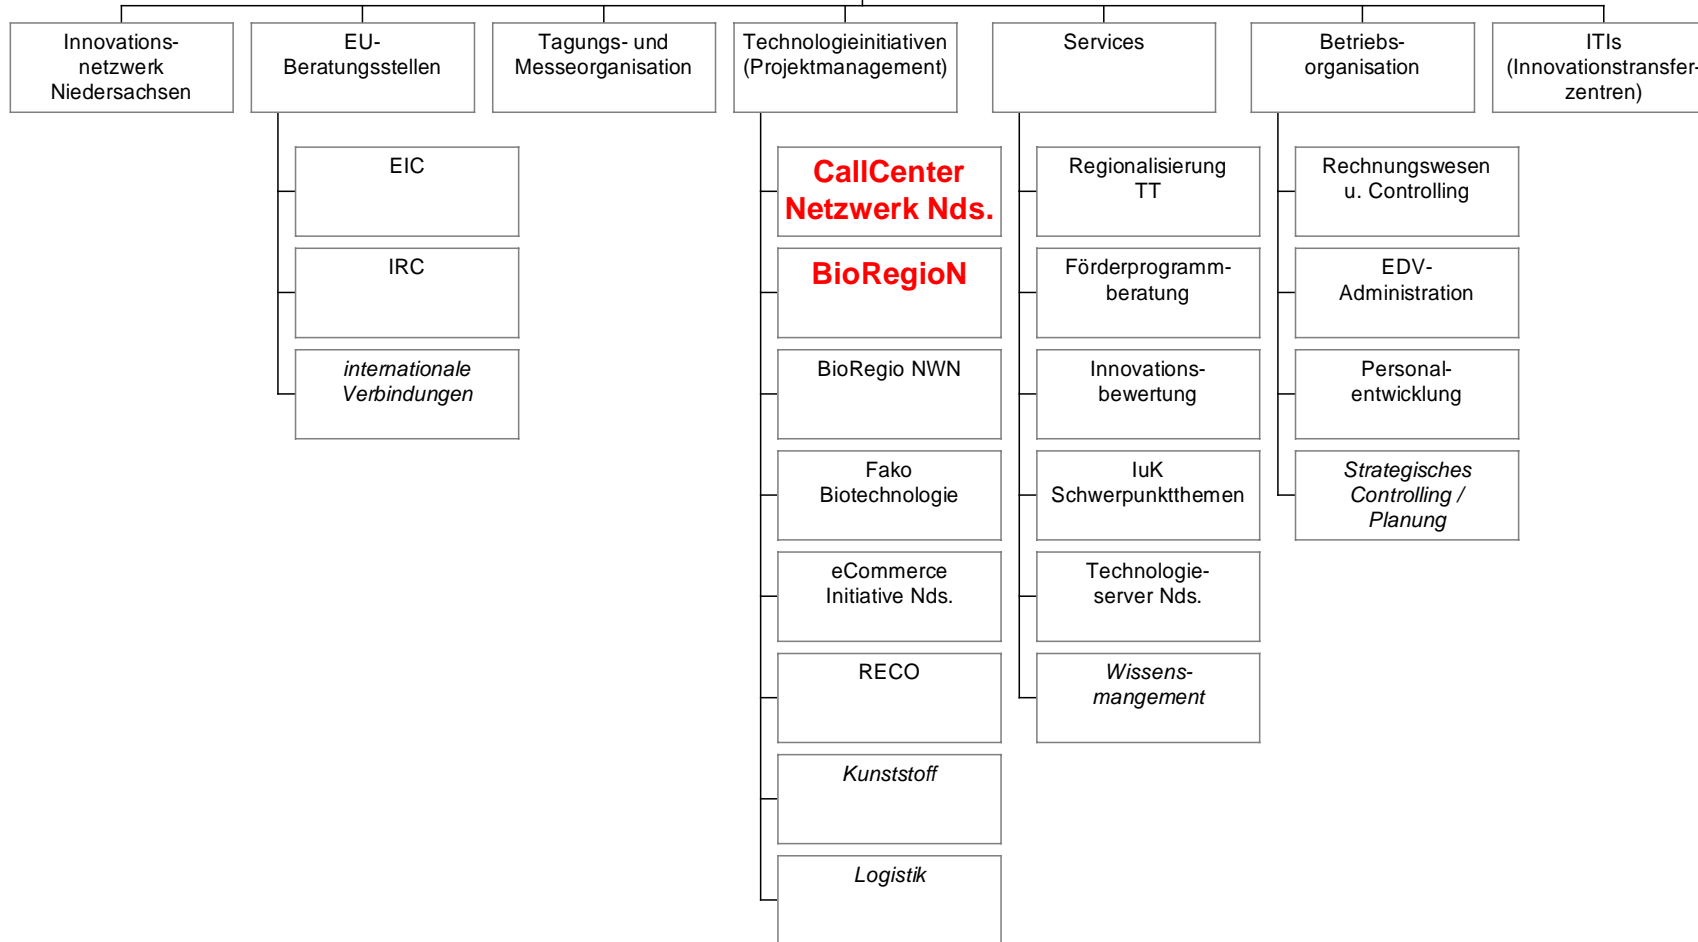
Innovationsnetzwerk Niedersachsen

EU-Beratungsstellen

EIC

IRC

*internationale Verbindungen*

Tagungs- und Messeorganisation

Technologieinitiativen (Projektmanagement)

CallCenter Netzwerk Nds.

BioRegioN

BioRegio NWN

Fako Biotechnologie

eCommerce Initiative Nds.

RECO

*Kunststoff*

*Logistik*

Services

Regionalisierung TT

Förderprogrammberatung

Innovationsbewertung

IuK Schwerpunktthemen

Technologieserver Nds.

*Wissensmangement*

Betriebsorganisation

Rechnungswesen u. Controlling

EDV-Administration

Personalentwicklung

*Strategisches Controlling / Planung*

ITIs (Innovationstransfer-zentren)